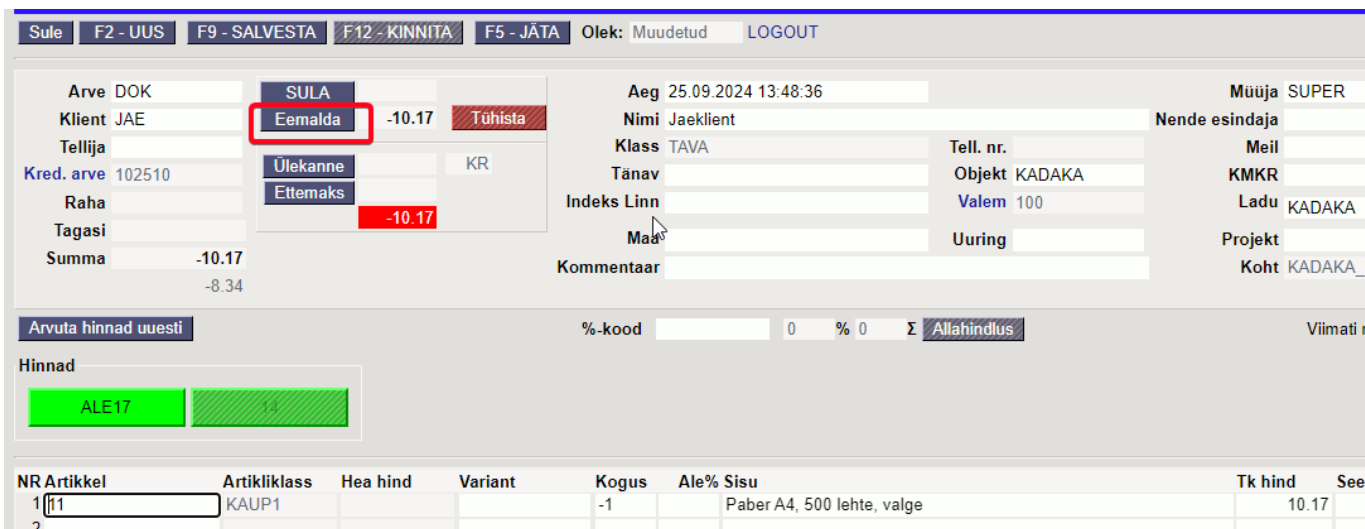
Sule F2 - UUS F9 - SALVESTA F12 - KINNITA F5 - JÄTA Olek: Muudetud LOGOUT

Arve DOK
Klient JAE
Tellija
Kred. arve 102510
Raha
Tagasi
Summa -10.17
-8.34

SULA
Eemalda -10.17 Tühista
Ülekanne KR
Ettemaks
-10.17

Aeg 25.09.2024 13:48:36
Nimi Jaeklient
Klass TAVA
Tänav
Indeks Linn
Maa
Kommentaar

Tell. nr.
Objekt KADAKA
Valem 100
Uuring

Müüja SUPER
Nende esindaja
Meil
KMKR
Ladu KADAKA
Projekt
Koht KADAKA_

Arvuta hinnad uuesti
%-kood 0 % 0 Σ Allahindlus
Viimati m

Hinnad
ALE17 14

| NR | Artikkel | Artikliklass | Hea hind | Variant | Kogus | Ale% | Sisu | Tk hind | See |
|---|---|---|---|---|---|---|---|---|---|
| 1 | 11 | KAUP1 | | | -1 | | Paber A4, 500 lehte, valge | 10.17 | |
| 2 | | | | | | | | | |